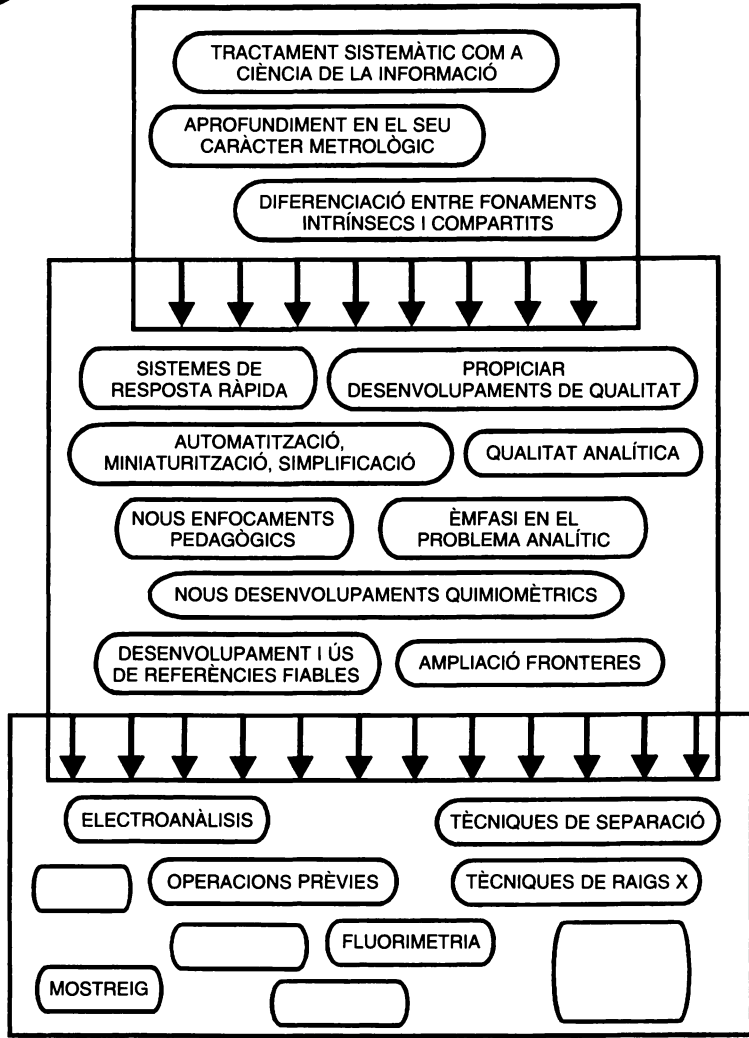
TRACTAMENT SISTEMÀTIC COM A CIÈNCIA DE LA INFORMACIÓ

APROFUNDIMENT EN EL SEU CARÀCTER METROLÒGIC

DIFERENCIACIÓ ENTRE FONAMENTS INTRÍNSECS I COMPARTITS

SISTEMES DE RESPOSTA RÀPIDA

PROPICIAR DESENVOLUPAMENTS DE QUALITAT

AUTOMATITZACIÓ, MINIATURITZACIÓ, SIMPLIFICACIÓ

QUALITAT ANALÍTICA

NOUS ENFOCAMENTS PEDAGÒGICS

ÈMFASI EN EL PROBLEMA ANALÍTIC

NOUS DESENVOLUPAMENTS QUIMIOMÈTRICS

DESENVOLUPAMENT I ÚS DE REFERÈNCIES FIABLES

AMPLIACIÓ FRONTERES

ELECTROANÀLISIS

TÈCNIQUES DE SEPARACIÓ

OPERACIONS PRÈVIES

TÈCNIQUES DE RAIGS X

FLUORIMETRIA

MOSTREIG